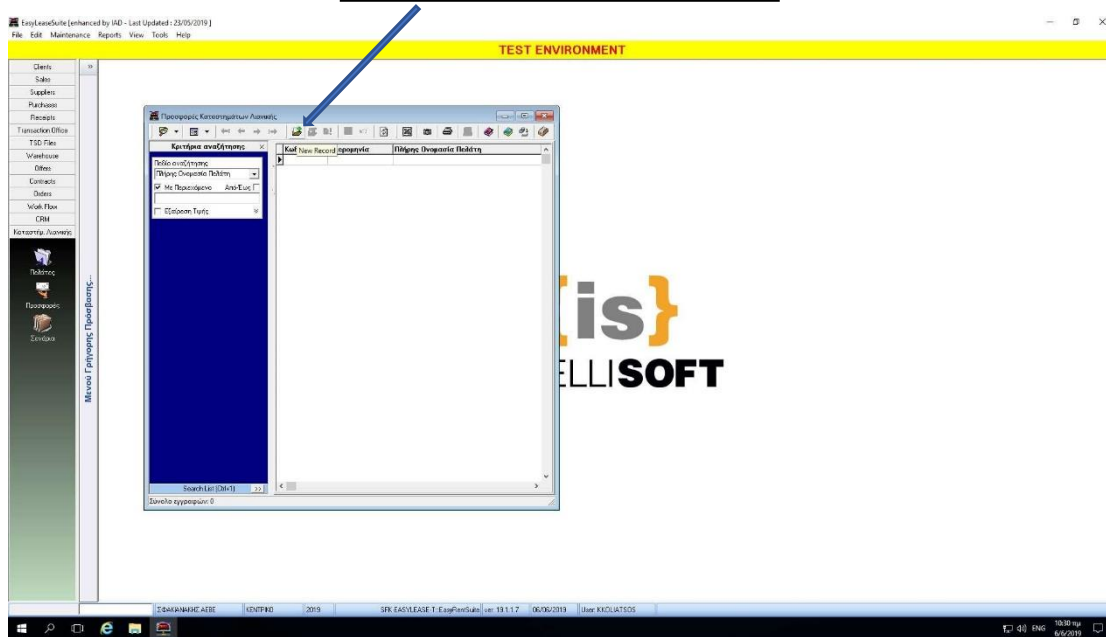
EasyLeaseSuite [enhanced by IAD - Last Updated : 23/05/2019 ]
File Edit Maintenance Reports View Tools Help

TEST ENVIRONMENT

Clients
Sales
Suppliers
Purchases
Receipts
Transaction Office
TSD Files
Warehouse
Offers
Contracts
Orders
Work Flow
CRM
Καταστήμ. Λιανικής

Πελάτης
Προσφορές
Συνάψεις

Μενού Γρήγορης Πρόσβασης...

Προσφορές Καταστημάτων Λιανικής

Κριτήρια αναζήτησης
Πεδίο αναζήτησης
Πλήρης Ονομασία Πελάτη
Με Περιεχόμενο Από-Έως
Εξαίρεση Τιμής

Search List (Ctrl+1)

Κωδ New Record ερομηνία Πλήρης Ονομασία Πελάτη

Σύνολο εγγραφών: 0

{is}
ELLISOFT

ΣΦΑΚΙΑΝΑΚΗΣ ΑΕΒΕ | ΚΕΝΤΡΙΚΟ | 2019 | SFK EASYLEASE T:EasyFleetSuite ver. 19.1.1.7 | 06/06/2019 | User: KKOLIATSOS

ENG 10:30 πμ 6/6/2019